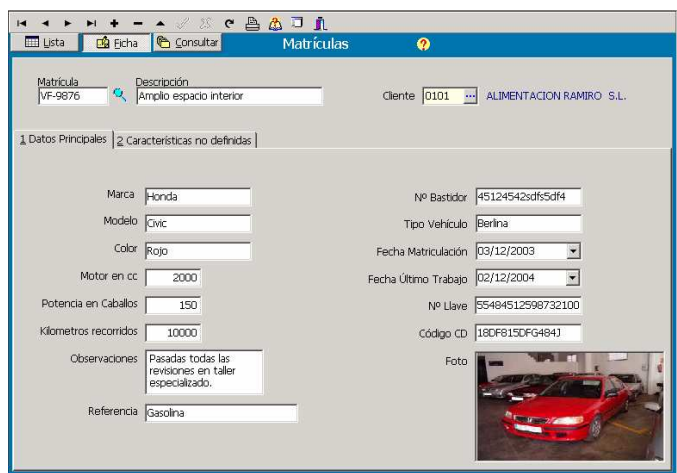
Lista | Ficha | Consultar | Matrículas

Matrícula
VF-9876

Descripción
Amplio espacio interior

Cliente 0101 ... ALIMENTACION RAMIRO S.L.

1 Datos Principales | 2 Características no definidas

Marca Honda
Modelo Civic
Color Rojo
Motor en cc 2000
Potencia en Caballos 150
Kilometros recorridos 10000
Observaciones Pasadas todas las revisiones en taller especializado.
Referencia Gasolina

Nº Bastidor 45124542sdfs5df4
Tipo Vehículo Berlina
Fecha Matriculación 03/12/2003
Fecha Último Trabajo 02/12/2004
Nº Llave 55484512598732100
Código CD 18DF815DFG484J
Foto